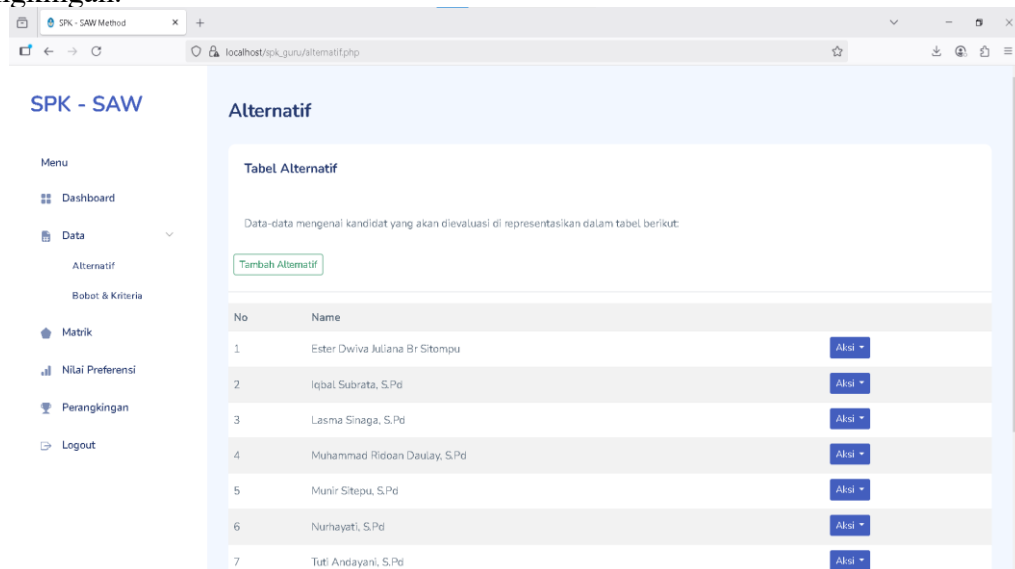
SPK - SAW Method

localhost/spk_guru/alternatif.php

SPK - SAW

Menu

Dashboard

Data

Alternatif

Bobot & Kriteria

Matrik

Nilai Preferensi

Perangkingan

Logout

Alternatif

Tabel Alternatif

Data-data mengenai kandidat yang akan dievaluasi di representasikan dalam tabel berikut:

Tambah Alternatif

| No | Name | |
|---|---|---|
| 1 | Ester Dwiva Juliana Br Sitompu | Aksi |
| 2 | Iqbal Subrata, S.Pd | Aksi |
| 3 | Lasma Sinaga, S.Pd | Aksi |
| 4 | Muhammad Ridoan Daulay, S.Pd | Aksi |
| 5 | Munir Sitepu, S.Pd | Aksi |
| 6 | Nurhayati, S.Pd | Aksi |
| 7 | Tuti Andayani, S.Pd | Aksi |